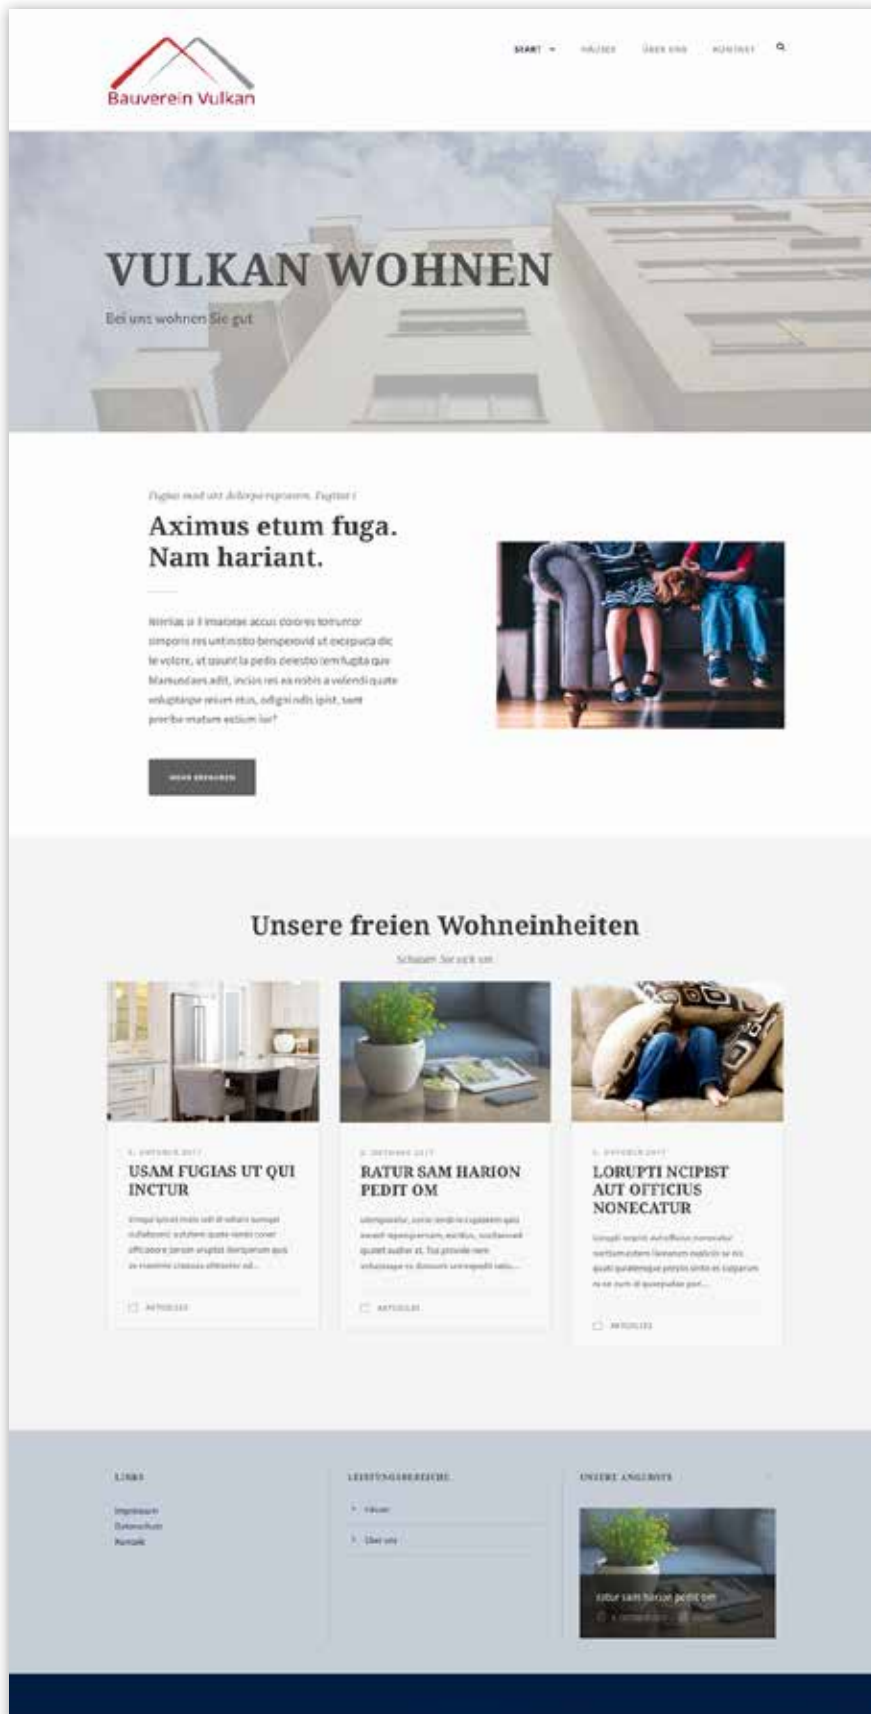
Bauverein Vulkan

START HÄUSER ÜBER UNS KONTAKT

VULKAN WOHNEN

Bei uns wohnen Sie gut

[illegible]

Aximus etum fuga. Nam hariant.

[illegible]

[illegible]

Unsere freien Wohneinheiten

Schauen Sie sich um

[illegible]

USAM FUGIAS UT QUI INCTUR

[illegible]

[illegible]

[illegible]

RATUR SAM HARION PEDIT OM

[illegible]

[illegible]

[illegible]

LORUPTI NCIPIST AUT OFFICIUS NONECATUR

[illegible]

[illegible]

LINKS

Impressum
Datenschutz
Kontakt

LEISTUNGSBEREICHE

Häuser

Über uns

UNSERE ANGEBOTE

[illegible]